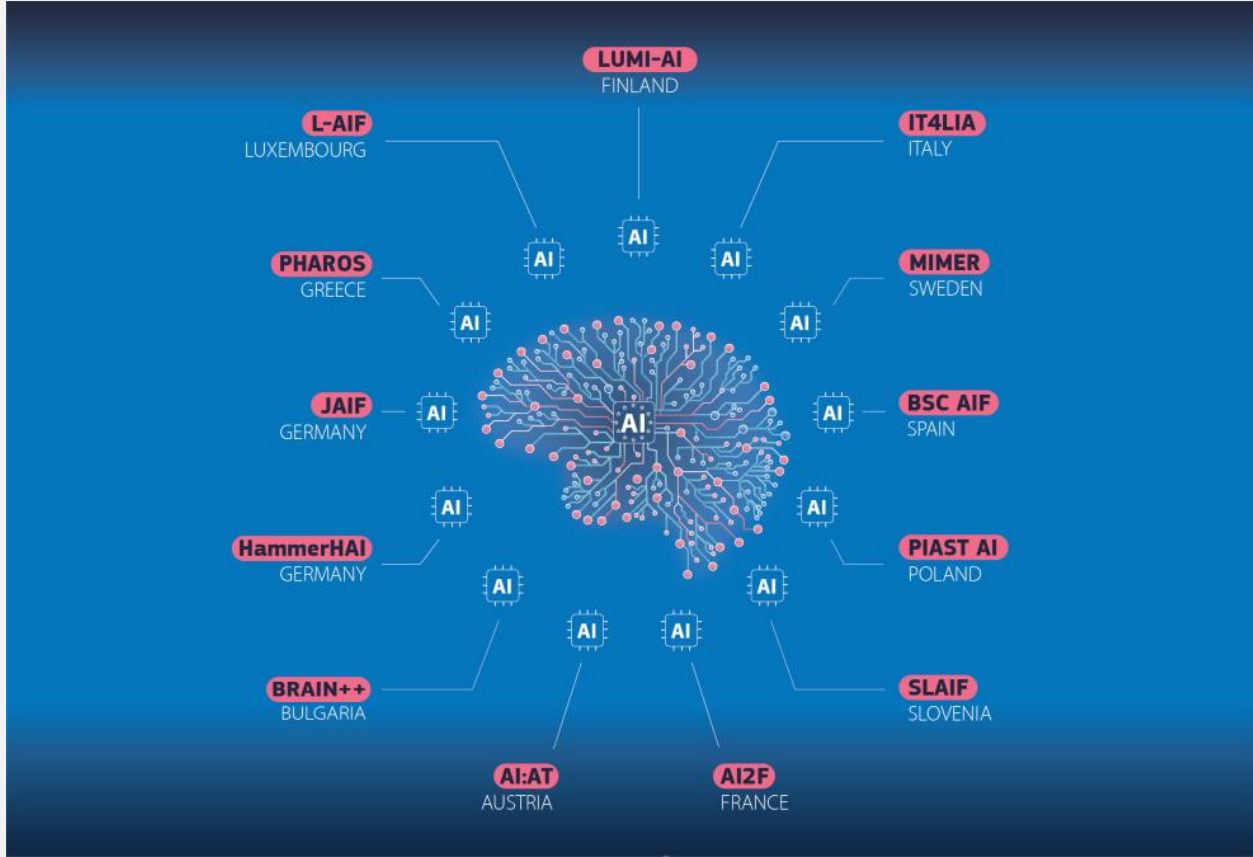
LUMI-AI
FINLAND

L-AIF
LUXEMBOURG

IT4LIA
ITALY

AI

AI

AI

PHAROS
GREECE

MIMER
SWEDEN

AI

AI

JAIF
GERMANY

AI

AI

AI

BSC AIF
SPAIN

AI

AI

HammerHAI
GERMANY

PIAST AI
POLAND

AI

AI

AI

AI

BRAIN++
BULGARIA

SLAIF
SLOVENIA

AI:AT
AUSTRIA

AI2F
FRANCE